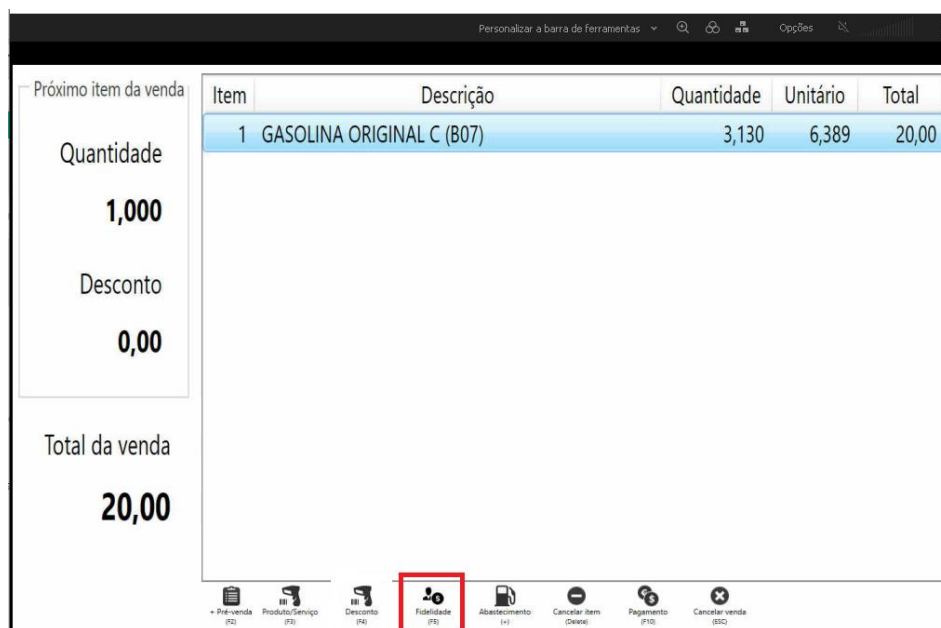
Personalizar a barra de ferramentas ⌄ Opções

Próximo item da venda

Quantidade

1,000

Desconto

0,00

Total da venda

20,00

| Item | Descrição | Quantidade | Unitário | Total |
|---|---|---|---|---|
| 1 | GASOLINA ORIGINAL C (B07) | 3,130 | 6,389 | 20,00 |

+ Pré-venda (F2)
Produto/Serviço (F3)
Desconto (F4)
Fidelidade (F5)
Abastecimento (+)
Cancelar item (Delete)
Pagamento (F10)
Cancelar venda (ESC)